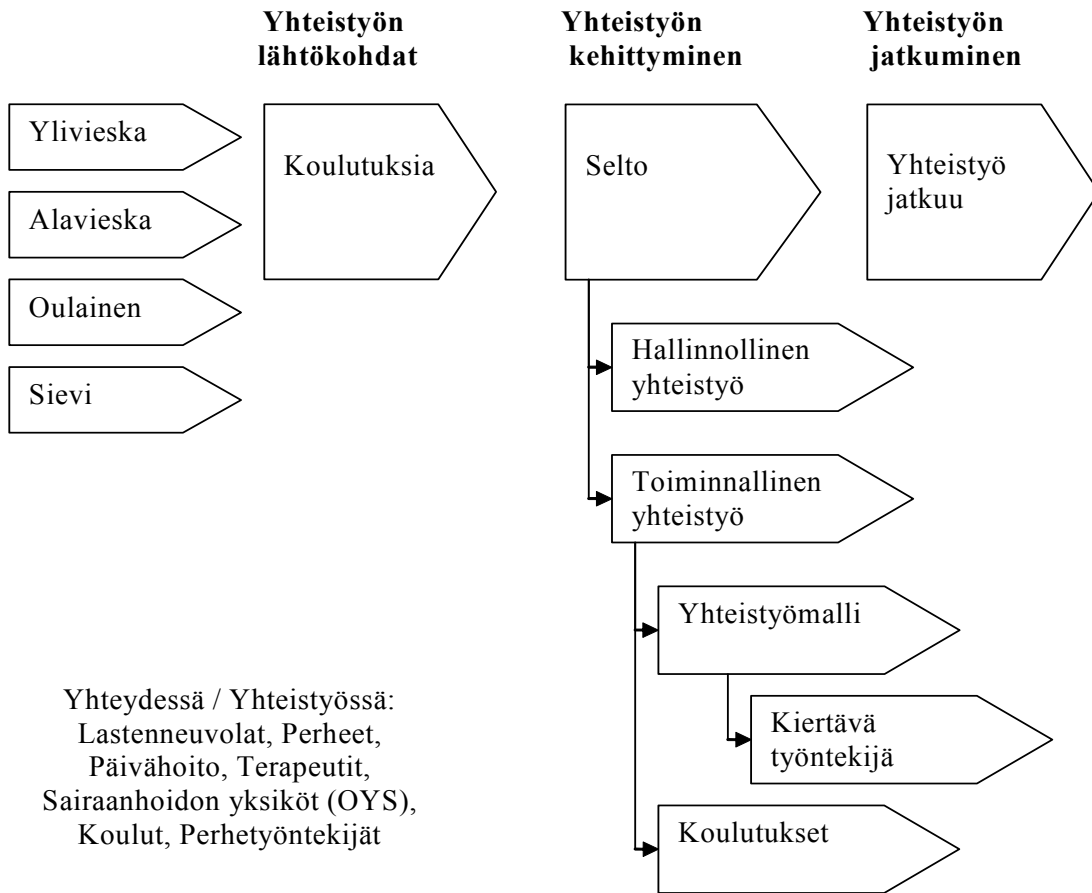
Yhteistyön lähtökohdat

Yhteistyön kehittyminen

Yhteistyön jatkuminen

Ylivieska

Alavieska

Oulainen

Sievi

Koulutuksia

Selto

Yhteistyö jatkuu

Hallinnollinen yhteistyö

Toiminnallinen yhteistyö

Yhteistyömalli

Kiertävä työntekijä

Koulutukset

Yhteydessä / Yhteistyössä: Lastenneuvolat, Perheet, Päivähoito, Terapeutit, Sairaanhoidon yksiköt (OYS), Koulut, Perhetyöntekijät